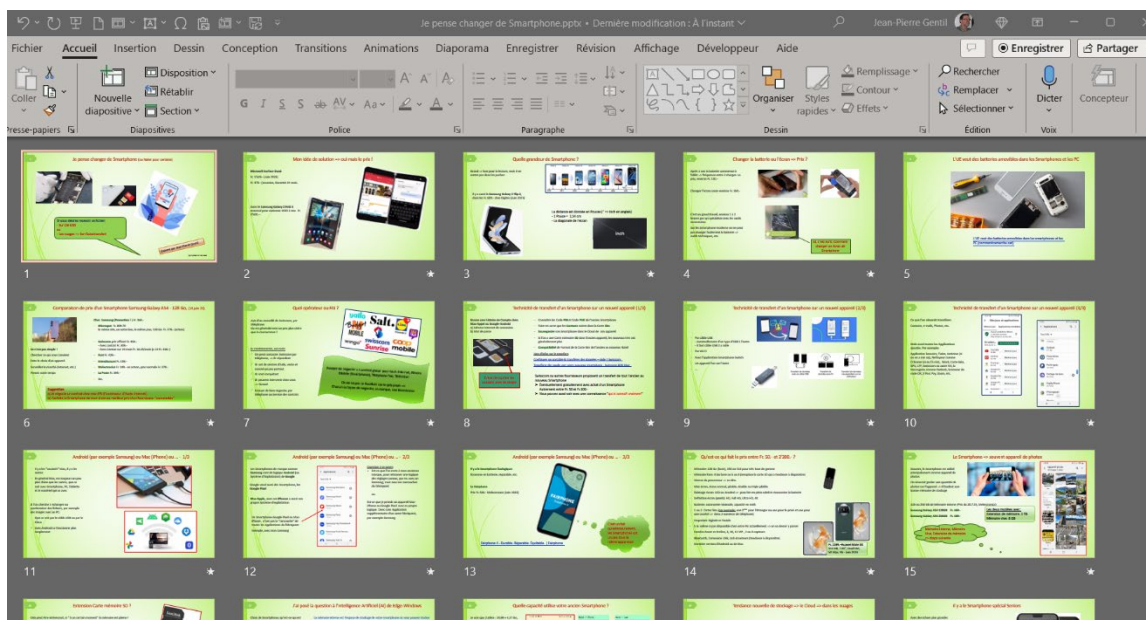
Je pense changer de Smartphone.pptx • Dernière modification : À l'instant

Jean-Pierre Gentil

Fichier Accueil Insertion Dessin Conception Transitions Animations Diaporama Enregistrer Révision Affichage Développeur Aide

Enregistrer Partager

Coller Nouvelle diapositive Disposition Rétablir Section

Presse-papiers Diapositives Police Paragraphe Dessin Édition Voix

G I S S ab AV Aa A A

Organiser Styles rapides Remplissage Contour Effets

Rechercher Remplacer Sélectionner

Dicter Concepteur

Je pense changer de Smartphone

Mon idée de solution => oui mais le prix !

Quelle grandeur de Smartphone ?

Changer la batterie ou l'écran => Prix ?

L'UE veut des batteries amovibles dans les Smartphones et les PC

1 2 3 4 5

Comparaison des prix d'un Smartphone Samsung Galaxy A34 - 128 Go

Quel opérateur ou PA ?

Salt. Sunrise wingo mobile

Technicité de transfert d'un Smartphone sur un nouvel appareil (1/3)

Technicité de transfert d'un Smartphone sur un nouvel appareil (2/3)

Technicité de transfert d'un Smartphone sur un nouvel appareil (3/3)

6 7 8 9 10

Android (par exemple Samsung) ou Mac (iPhone) ou ... 1/3

Android (par exemple Samsung) ou Mac (iPhone) ou ... 2/3

Android (par exemple Samsung) ou Mac (iPhone) ou ... 3/3

Qu'est-ce qui fait le prix entre Fr. 50.- et 2'000.- ?

Le Smartphone => secours et appareil de photos

11 12 13 14 15

Extension Carte mémoire SD ?

J'ai posé la question à l'intelligence Artificiel (IA) de Edge Windows

Quelle capacité utiliser votre ancien Smartphone ?

Tendance nouvelle de stockage => le Cloud => dans les nuages

Il y a le Smartphone spécial Seniors